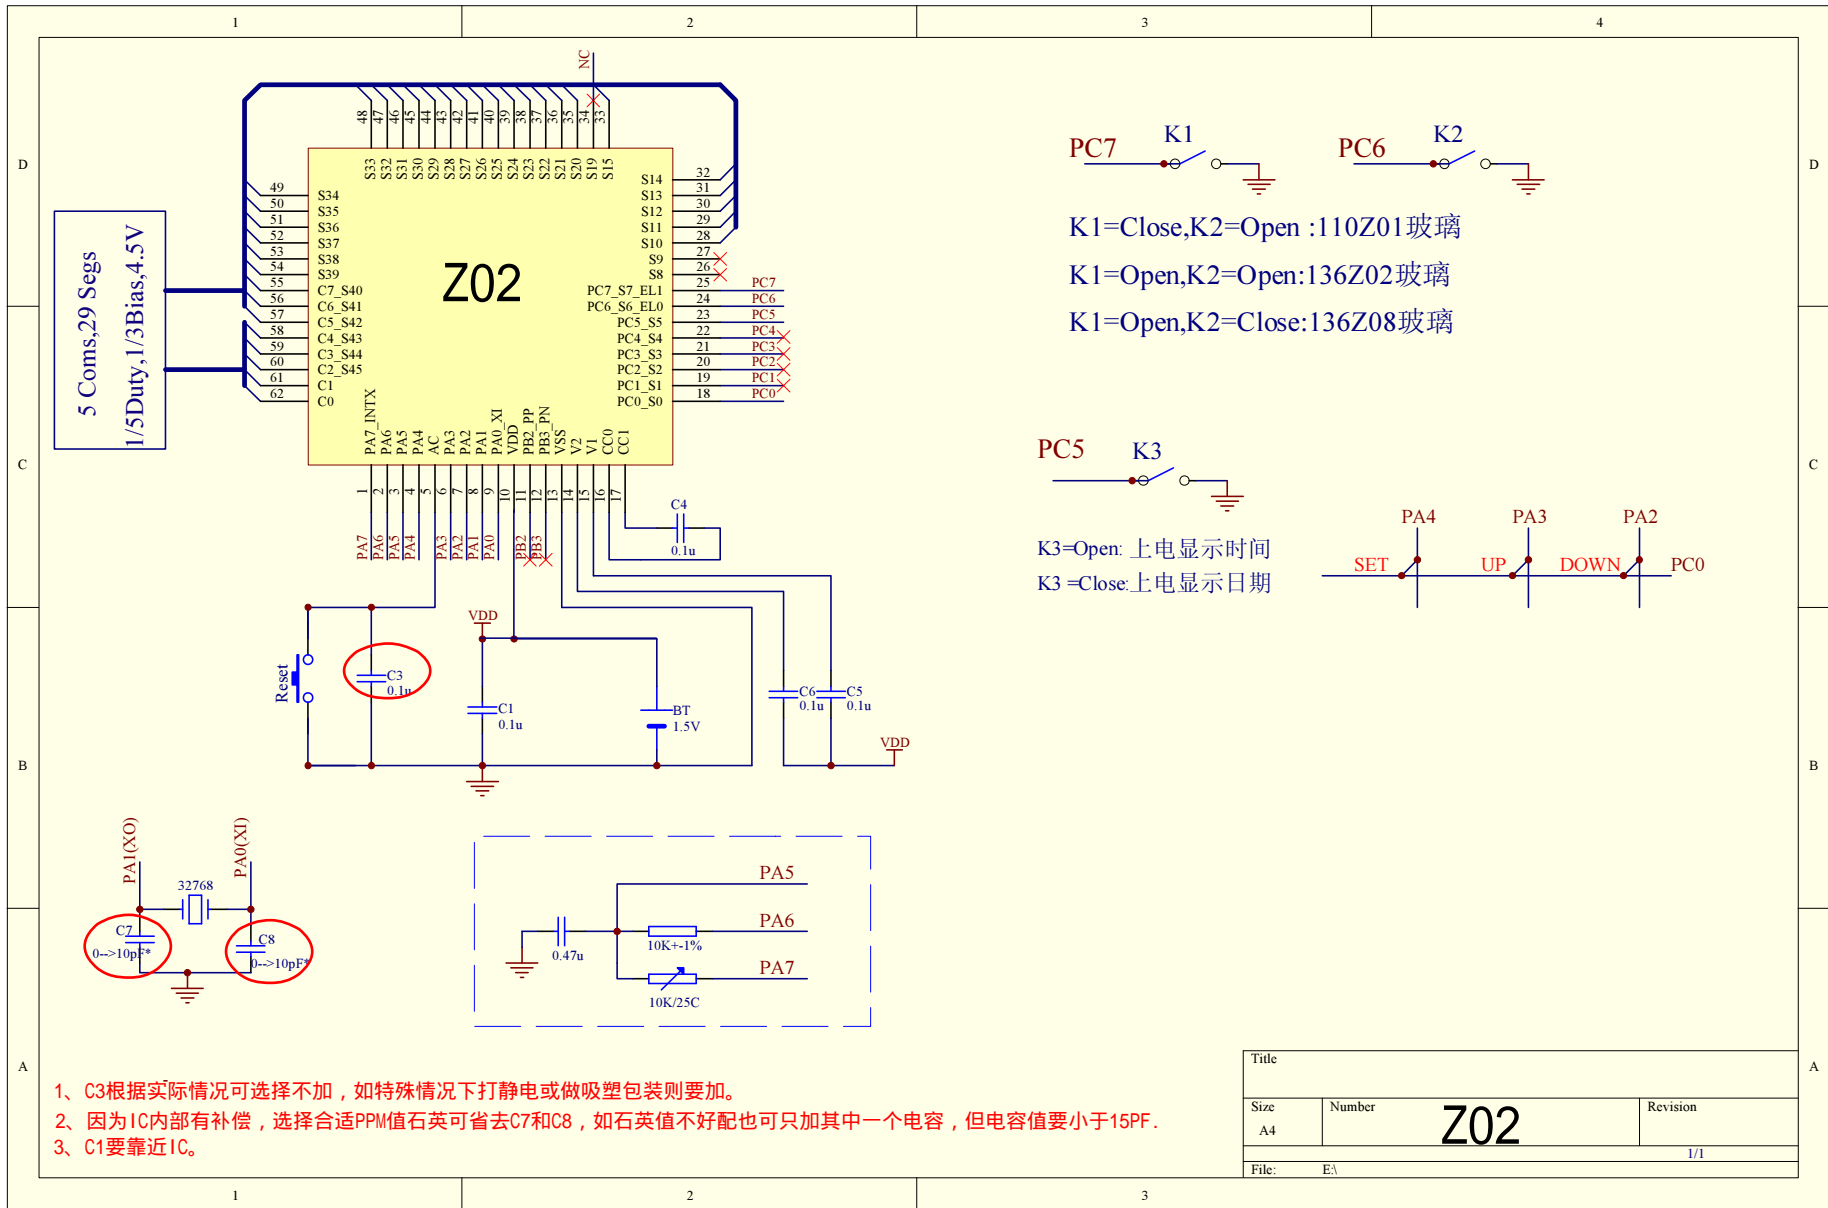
1 2 3 4

D

NC

48 47 46 45 44 43 42 41 40 39 38 37 36 35 34 33

S33 S32 S31 S30 S29 S28 S27 S26 S25 S24 S23 S22 S21 S20 S19 S15

49 S34
50 S35
51 S36
52 S37
53 S38
54 S39
55 C7_S40
56 C6_S41
57 C5_S42
58 C4_S43
59 C3_S44
60 C2_S45
61 C1
62 C0

Z02

S14 32
S13 31
S12 30
S11 29
S10 28
S9 27
S8 26
25
PC7_S7_EL1 24 PC7
PC6_S6_EL0 23 PC6
PC5_S5 22 PC5
PC4_S4 21 PC4
PC3_S3 20 PC3
PC2_S2 19 PC2
PC1_S1 18 PC1
PC0_S0 PC0

PA7_INTX PA6 PA5 PA4 AC PA3 PA2 PA1 PA0_XI VDD PB2_PP PB3_PN VSS V2 V1 CC0 CC1

1 2 3 4 5 6 7 8 9 10 11 12 13 14 15 16 17

PA7 PA6 PA5 PA4 PA3 PA2 PA1 PA0 PB2 PB3

5 Coms,29 Segs
1/5Duty,1/3Bias,4.5V

PC7 K1 PC6 K2

K1=Close,K2=Open :110Z01玻璃
K1=Open,K2=Open:136Z02玻璃
K1=Open,K2=Close:136Z08玻璃

C

PC5 K3

K3=Open: 上电显示时间
K3 =Close:上电显示日期

PA4 PA3 PA2
SET UP DOWN PC0

C4
0.1u

VDD

Reset

C3
0.1u

C1
0.1u

BT
1.5V

C6 C5
0.1u 0.1u

VDD

B

PA1(XO) PA0(XI)
32768
C7
0-->10pF*
C8
0-->10pF*

PA5
PA6
10K+-1%
0.47u
PA7
10K/25C

A

1、C3根据实际情况可选择不加，如特殊情况下打静电或做吸塑包装则要加。
2、因为IC内部有补偿，选择合适PPM值石英可省去C7和C8，如石英值不好配也可只加其中一个电容，但电容值要小于15PF.
3、C1要靠近IC。

Title
Size Number Revision
A4 Z02
1/1
File: E:\

1 2 3